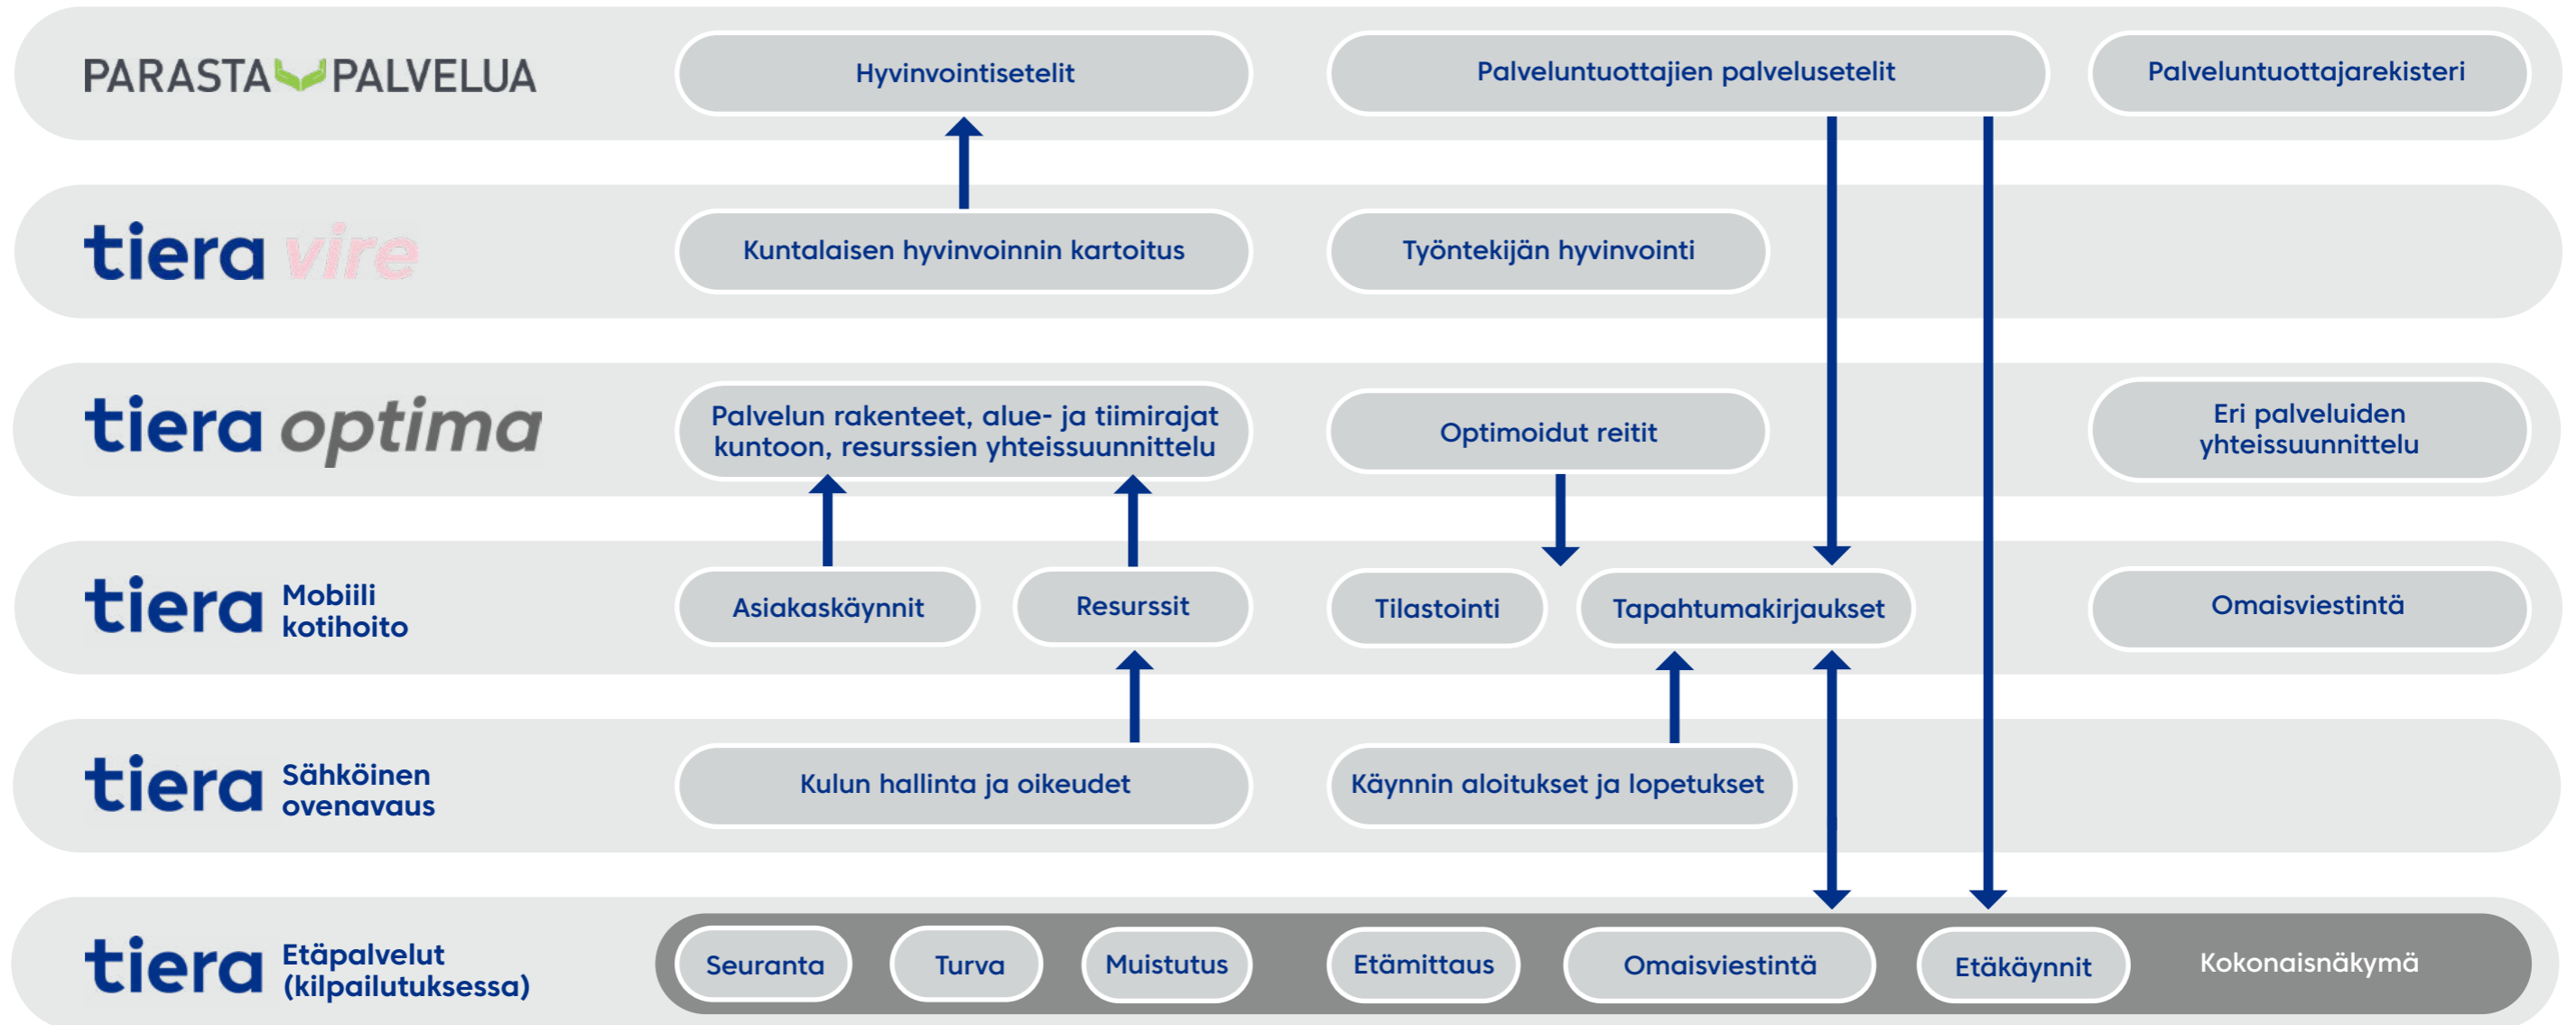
PARASTA PALVELUA

Hyvinvointisetelit

Palveluntuottajien palvelusetelit

Palveluntuottajarekisteri

tiera vire

Kuntalaisen hyvinvoinnin kartoitus

Työntekijän hyvinvointi

tiera optima

Palvelun rakenteet, alue- ja tiimirajat kuntoon, resurssien yhteissuunnittelu

Optimoidut reitit

Eri palveluiden yhteissuunnittelu

tiera Mobiili kotihoito

Asiakaskäynnit

Resurssit

Tilastointi

Tapahtumakirjaukset

Omaisviestintä

tiera Sähköinen ovenavaus

Kulun hallinta ja oikeudet

Käynnin aloitukset ja lopetukset

tiera Etäpalvelut (kilpailutuksessa)

Seuranta

Turva

Muistutus

Etämittaus

Omaisviestintä

Etäkäynnit

Kokonaisnäkymä